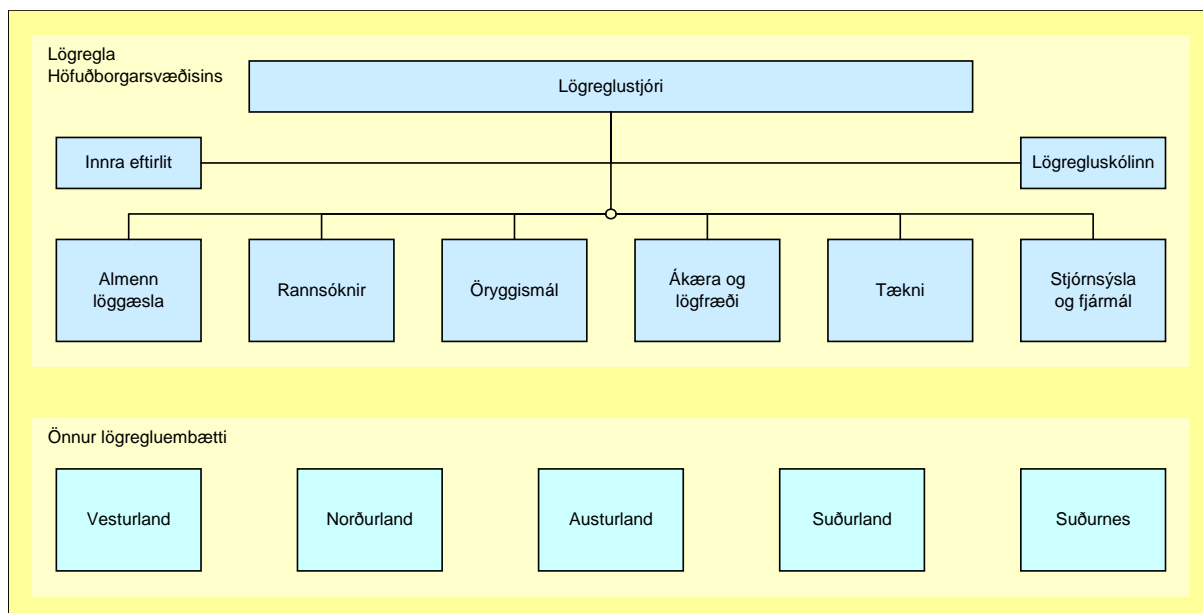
Lögregla Höfuðborgarsvæðisins

Lögreglustjóri

Innra eftirlit

Lögregluskólinn

Almenn löggæsla

Rannsóknir

Öryggismál

Ákæra og lögfræði

Tækni

Stjórnsýsla og fjármál

Önnur lögregluembætti

Vesturland

Norðurland

Austurland

Suðurland

Suðurnes